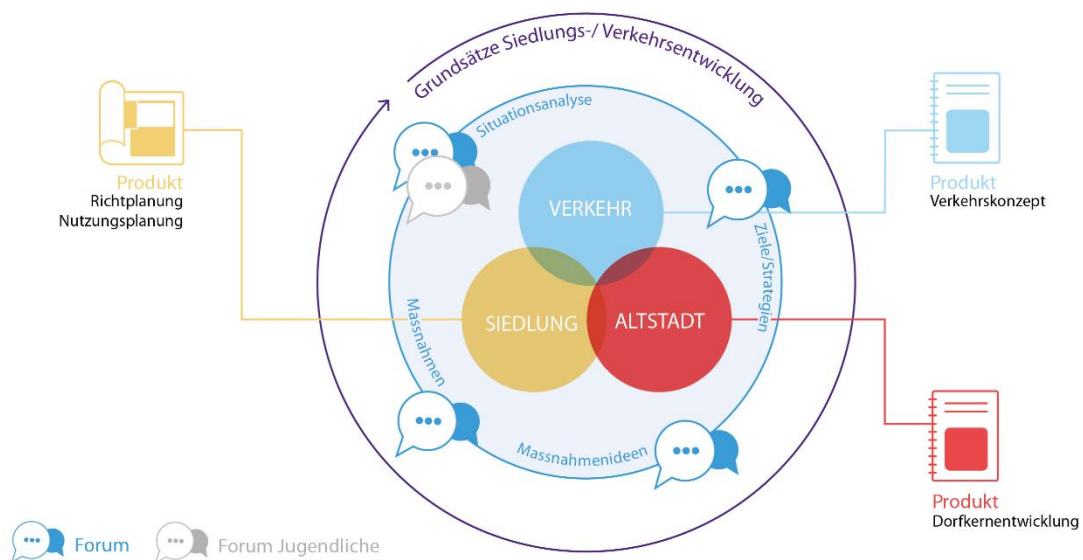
Grundsätze Siedlungs-/ Verkehrsentwicklung

Situationsanalyse

Ziele/Strategien

Massnahmenideen

Massnahmen

VERKEHR

SIEDLUNG

ALTSTADT

Produkt
Richtplanung
Nutzungsplanung

Produkt
Verkehrskonzept

Produkt
Dorfkernentwicklung

Forum

Forum Jugendliche